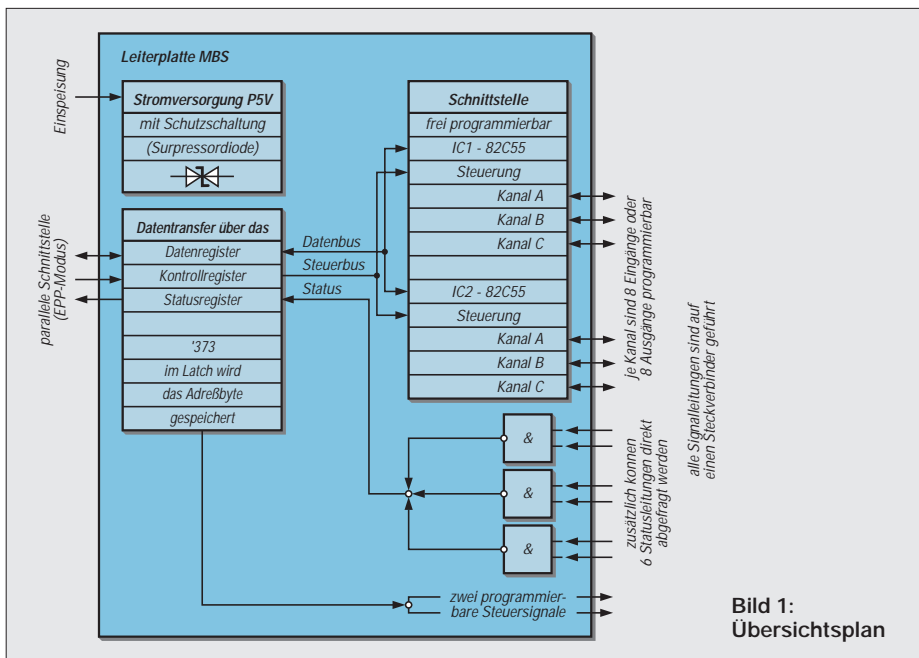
Leiterplatte MBS

Einspeisung

Stromversorgung P5V
mit Schutzschaltung
(Surpressordiode)

Schnittstelle
frei programmierbar
IC1 - 82C55
Steuerung
Kanal A
Kanal B
Kanal C

IC2 - 82C55
Steuerung
Kanal A
Kanal B
Kanal C

parallele Schnittstelle (EPP-Modus)

Datentransfer über das
Datenregister
Kontrollregister
Statusregister

'373
im Latch wird
das Adreßbyte
gespeichert

Datenbus
Steuerbus
Status

je Kanal sind 8 Eingänge oder 8 Ausgänge programmierbar

alle Signalleitungen sind auf einen Steckverbinder geführt

&
&
&

zusätzlich konnen 6 Statusleitungen direkt abgefragt werden

zwei programmierbare Steuersignale

Bild 1: Übersichtsplan